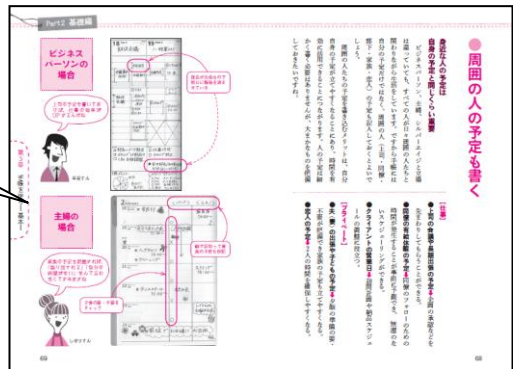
Part2 基礎編

ビジネスパーソンの場合

主婦の場合

●周囲の人の予定も書く

身近な人の予定は自身の予定と関わりの深い事柄

ビジネスパーソン、主婦（夫）、学生など、それぞれの立場によって、周りの人の予定と自分の予定は深く関わっています。ですから周囲の人の予定も記入することで、自分の予定が立てやすくなります。周囲の人（上司、同僚、部下、家族、恋人）の予定も書き込んでおきましょう。

周囲の人たちの予定を書き込むメリットは、自分自身の予定が立てやすくなることです。時間を有効に活用できるようになり、人の予定に合わせて自分の予定を決められるので、大きなミスの防止にもつながります。

【仕事】
●上司の会議や長期出張の予定●お客の予定などを記入しておくと、報告のタイミングがつかみやすくなる。
●部下の休暇や出張の予定●を書き入れておけば、仕事の分担などが考えやすい。
●クライアントの営業日●を記入して、無理のないスケジュールを組む。

【プライベート】
●夫・妻、子どもの予定●を記入しておき、家族のスケジュールの調整に役立てる。
●恋人の予定●を書いておくと、デートの予定が立てやすい。

69

68